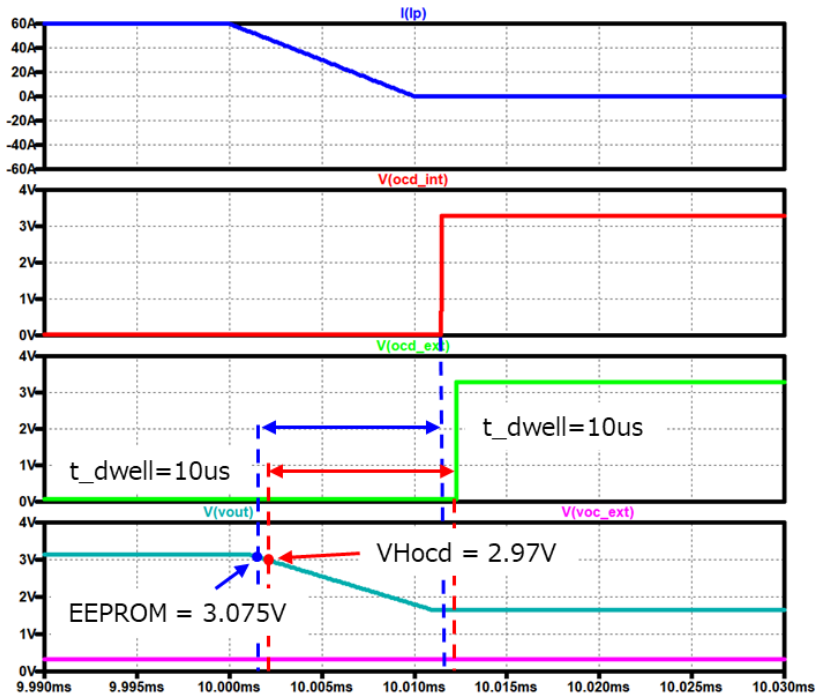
I(Ip)

60A
40A
20A
0A
-20A
-40A
-60A

V(ocd_int)

4V
3V
2V
1V
0V

V(ocd_ext)

4V
3V
2V
1V
0V

t_dwell=10us

t_dwell=10us

V(vout)

V(voc_ext)

4V
3V
2V
1V
0V

VHocd = 2.97V

EEPROM = 3.075V

9.990ms 9.995ms 10.000ms 10.005ms 10.010ms 10.015ms 10.020ms 10.025ms 10.030ms